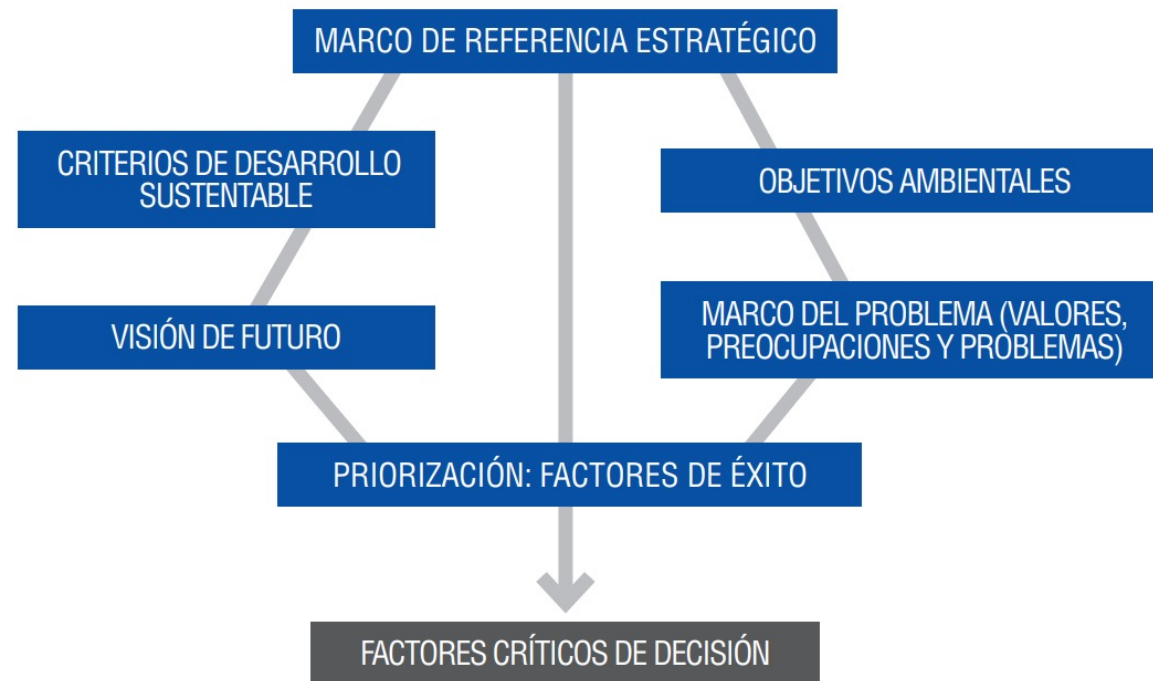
MARCO DE REFERENCIA ESTRATÉGICO

CRITERIOS DE DESARROLLO SUSTENTABLE

OBJETIVOS AMBIENTALES

VISIÓN DE FUTURO

MARCO DEL PROBLEMA (VALORES, PREOCUPACIONES Y PROBLEMAS)

PRIORIZACIÓN: FACTORES DE ÉXITO

FACTORES CRÍTICOS DE DECISIÓN